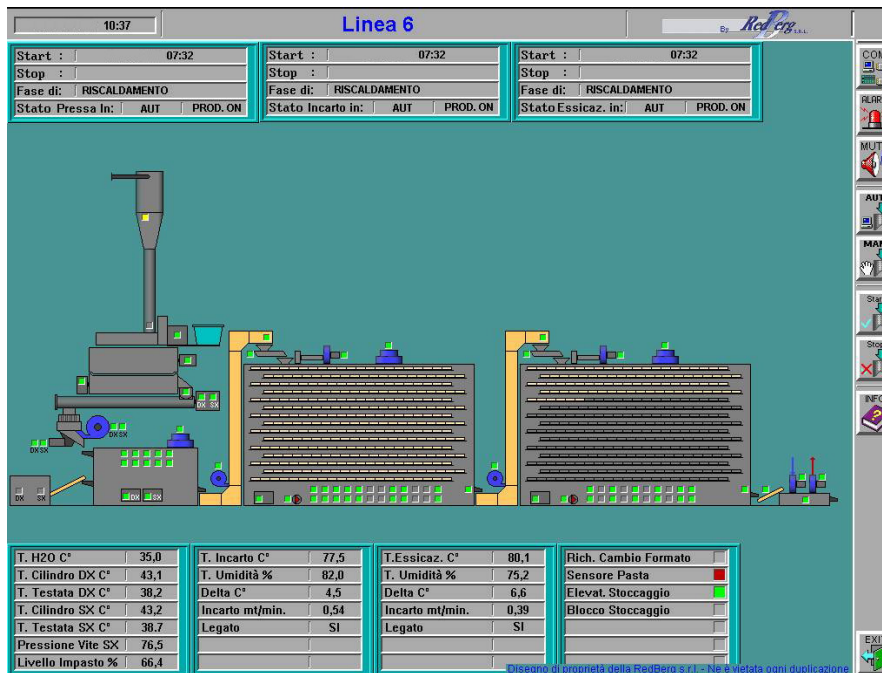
10:37

Linea 6

By RedBerg S.R.L.

Start : 07:32
Stop :
Fase di: RISCALDAMENTO
Stato Pressa In: AUT PROD. ON

Start : 07:32
Stop :
Fase di: RISCALDAMENTO
Stato Incarto in: AUT PROD. ON

Start : 07:32
Stop :
Fase di: RISCALDAMENTO
Stato Essicaz. in: AUT PROD. ON

COM
ALAR
MUT
AUT
MAN
Sta
Sto
INFO

DX SX
DX SX
DX SX
DX SX
DX SX

| T. H2O C° | 35,0 |
|---|---|
| T. Cilindro DX C° | 43,1 |
| T. Testata DX C° | 38,2 |
| T. Cilindro SX C° | 43,2 |
| T. Testata SX C° | 38.7 |
| Pressione Vite SX | 76,5 |
| Livello Impasto % | 66,4 |

| T. Incarto C° | 77,5 |
|---|---|
| T. Umidità % | 82,0 |
| Delta C° | 4,5 |
| Incarto mt/min. | 0,54 |
| Legato | SI |

| T.Essicaz. C° | 80,1 |
|---|---|
| T. Umidità % | 75,2 |
| Delta C° | 6,6 |
| Incarto mt/min. | 0,39 |
| Legato | SI |

Rich. Cambio Formato
Sensore Pasta
Elevat. Stoccaggio
Blocco Stoccaggio

EXI

Disegno di proprietà della RedBerg s.r.l. - Ne è vietata ogni duplicazione